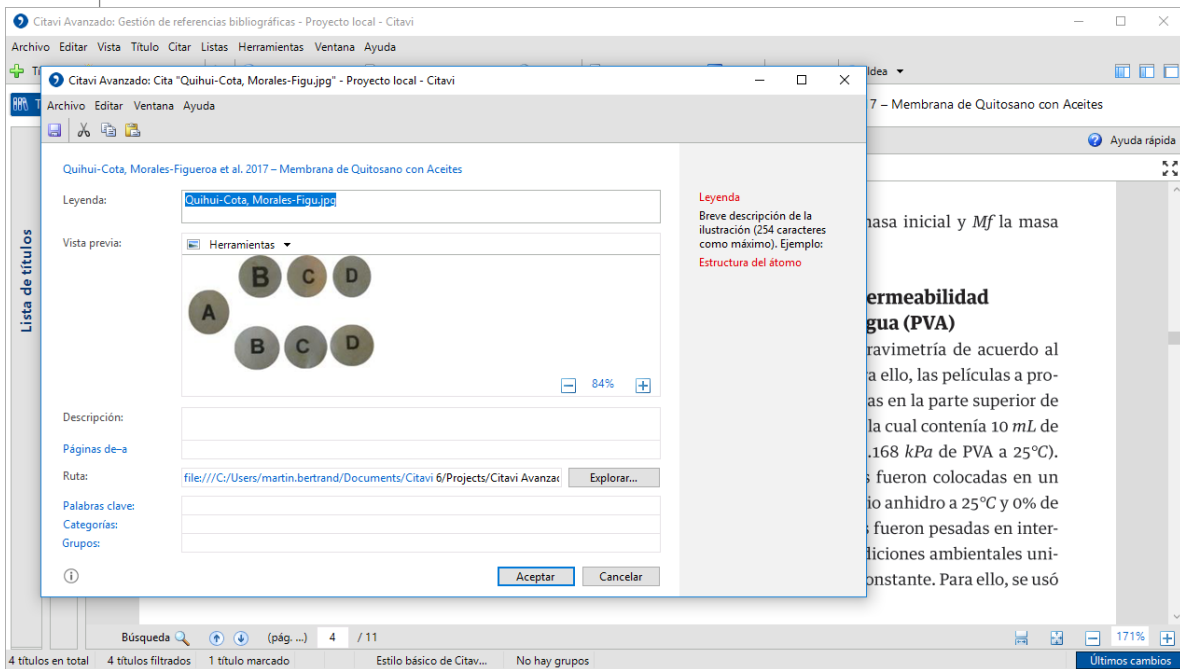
Citavi Avanzado: Gestión de referencias bibliográficas - Proyecto local - Citavi

Archivo Editar Vista Título Citar Listas Herramientas Ventana Ayuda

Idea

7 – Membrana de Quitosano con Aceites

Ayuda rápida

Lista de títulos

Citavi Avanzado: Cita "Quihui-Cota, Morales-Figu.jpg" - Proyecto local - Citavi

Archivo Editar Ventana Ayuda

Quihui-Cota, Morales-Figueroa et al. 2017 – Membrana de Quitosano con Aceites

Leyenda: Quihui-Cota, Morales-Figu.jpg

Vista previa: Herramientas

A B C D B C D

84%

Descripción:

Páginas de–a

Ruta: file:///C:/Users/martin.bertrand/Documents/Citavi 6/Projects/Citavi Avanzad

Explorar...

Palabras clave:

Categorías:

Grupos:

Aceptar Cancelar

Leyenda

Breve descripción de la ilustración (254 caracteres como máximo). Ejemplo:

Estructura del átomo

masa inicial y $Mf$ la masa

ermeabilidad gua (PVA)

ravimetría de acuerdo al a ello, las películas a proas en la parte superior de la cual contenía 10 $mL$ de .168 $kPa$ de PVA a 25°C). s fueron colocadas en un io anhidro a 25°C y 0% de s fueron pesadas en interdiciones ambientales unionstante. Para ello, se usó

Búsqueda (pág. ...) 4 / 11

171%

4 títulos en total 4 títulos filtrados 1 título marcado Estilo básico de Citav... No hay grupos Últimos cambios